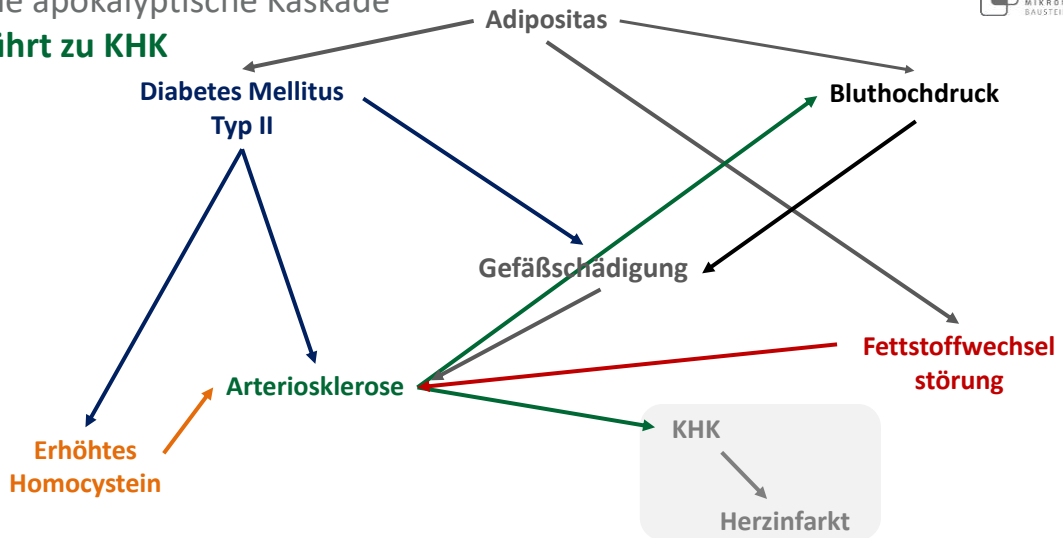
ie apokalyptische Kaskade
ihrt zu KHK

Adipositas

Diabetes Mellitus Typ II

Bluthochdruck

Gefäßschädigung

Fettstoffwechsel störung

Arteriosklerose

Erhöhtes Homocystein

KHK

Herzinfarkt

MIKRO BAUSTEI